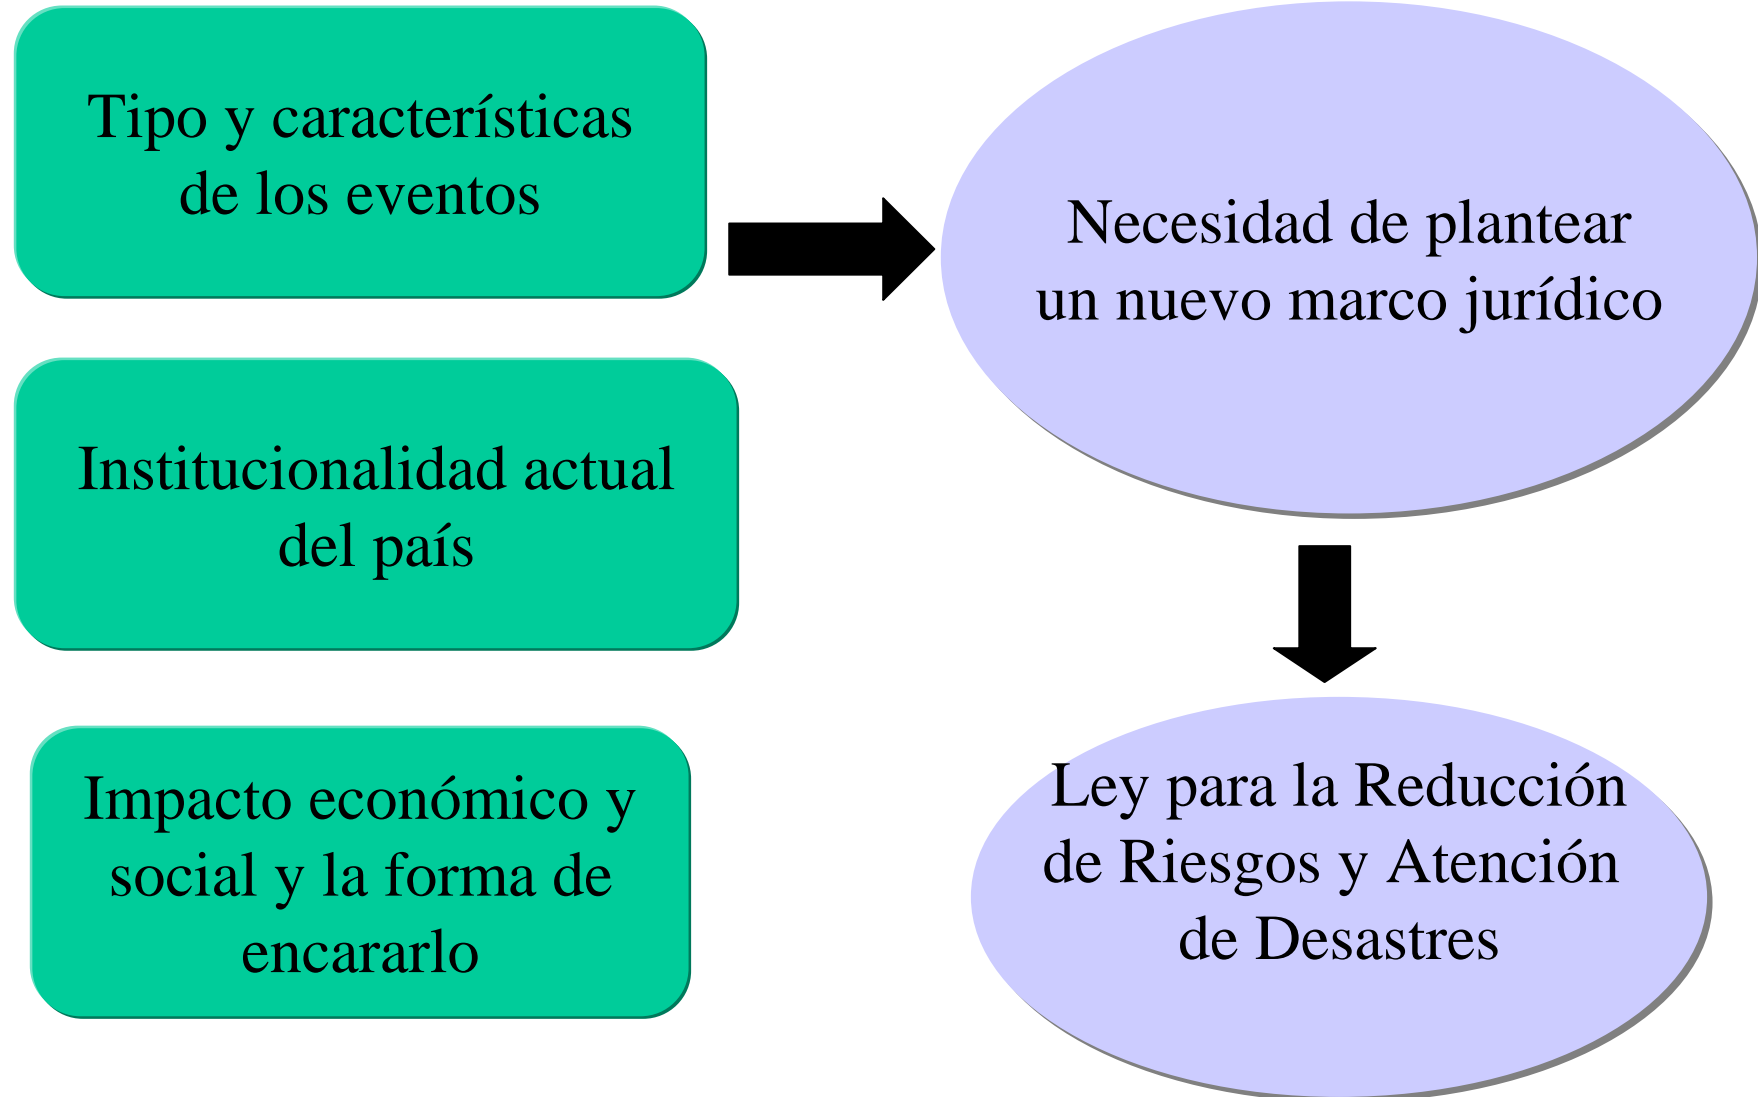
Tipo y características de los eventos

Institucionalidad actual del país

Impacto económico y social y la forma de encararlo

Necesidad de plantear un nuevo marco jurídico

Ley para la Reducción de Riesgos y Atención de Desastres